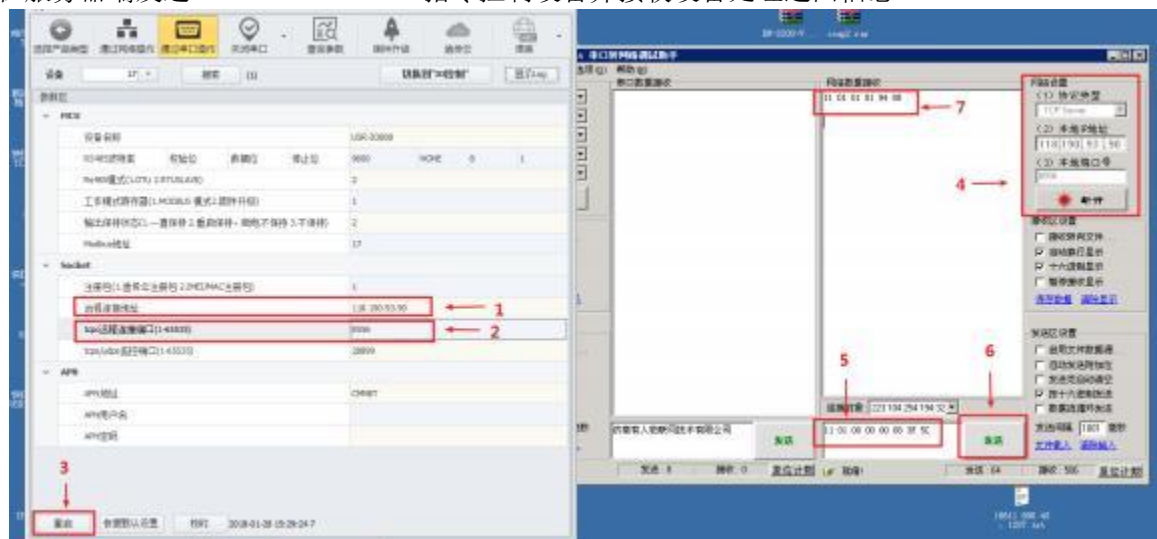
设备 17 搜索 (1)

参数区

MCU
设备名称 USR-D3000
RS485波特率 校验位 数据位 停止位 9600 NONE 8 1
Socket
注册包
远程服务地址 118.190.93.90
tcp远程连接端口(1-65535) 8556
tcp/udp本地端口(1-65535) 20000
APN
APN地址 CMNET
APN用户名
APN密码

1
2
3
重启 恢复默认设置 刷新 2018-01-28 15:29:24

网络设置
(1) 协议类型
TCP Server
(2) 本地IP地址
118 190 93 90
(3) 本地端口号
8556
断开
网络数据接收
01 06 00 01 00 00
7
4
5
6
发送
发送